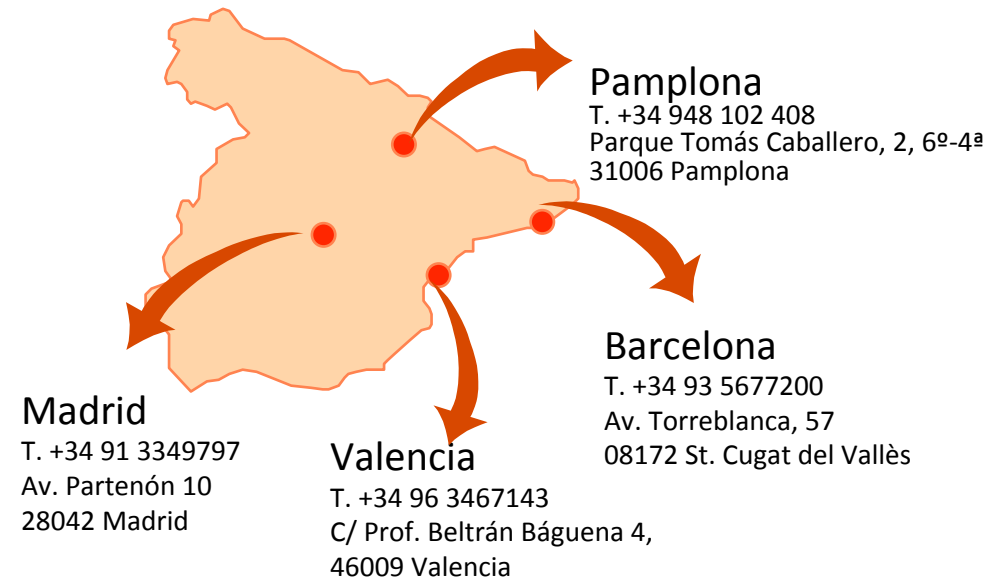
Pamplona
T. +34 948 102 408
Parque Tomás Caballero, 2, 6º-4ª
31006 Pamplona

Barcelona
T. +34 93 5677200
Av. Torreblanca, 57
08172 St. Cugat del Vallès

Madrid
T. +34 91 3349797
Av. Partenón 10
28042 Madrid

Valencia
T. +34 96 3467143
C/ Prof. Beltrán Báguena 4,
46009 Valencia